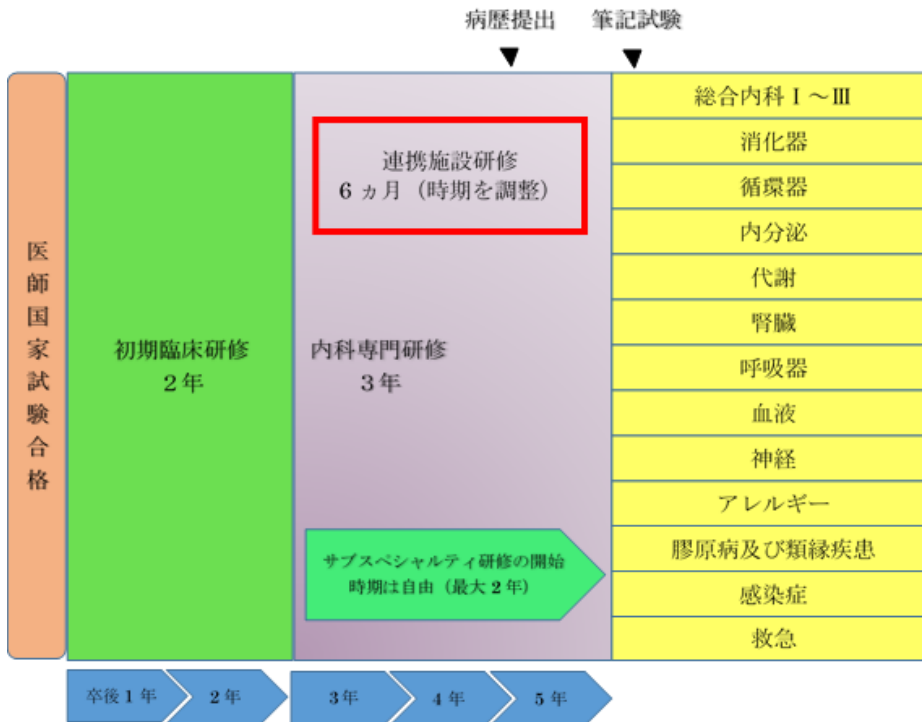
病歴提出　筆記試験

医師国家試験合格

初期臨床研修
２年

連携施設研修
６ヵ月（時期を調整）

内科専門研修
３年

サブスペシャルティ研修の開始時期は自由（最大２年）

総合内科Ⅰ～Ⅲ
消化器
循環器
内分泌
代謝
腎臓
呼吸器
血液
神経
アレルギー
膠原病及び類縁疾患
感染症
救急

卒後１年　２年　３年　４年　５年